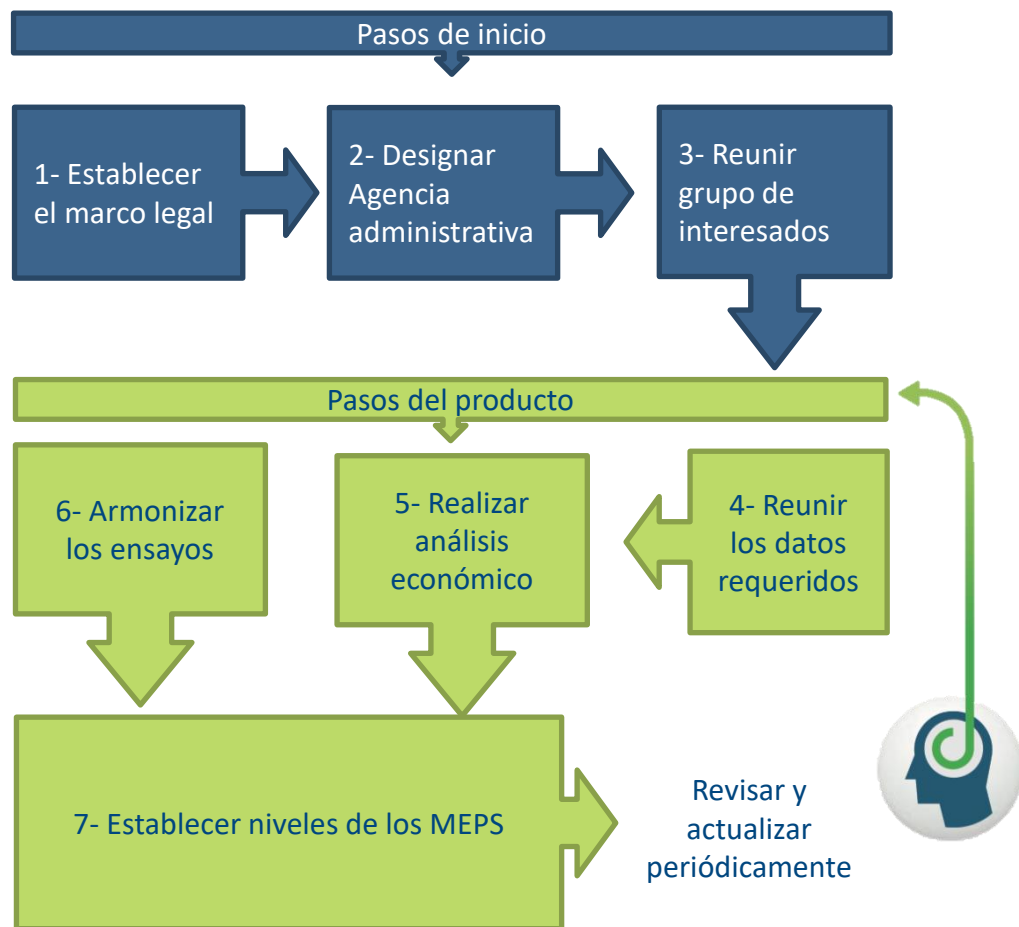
Pasos de inicio

1- Establecer el marco legal

2- Designar Agencia administrativa

3- Reunir grupo de interesados

Pasos del producto

6- Armonizar los ensayos

5- Realizar análisis económico

4- Reunir los datos requeridos

7- Establecer niveles de los MEPS

Revisar y actualizar periódicamente